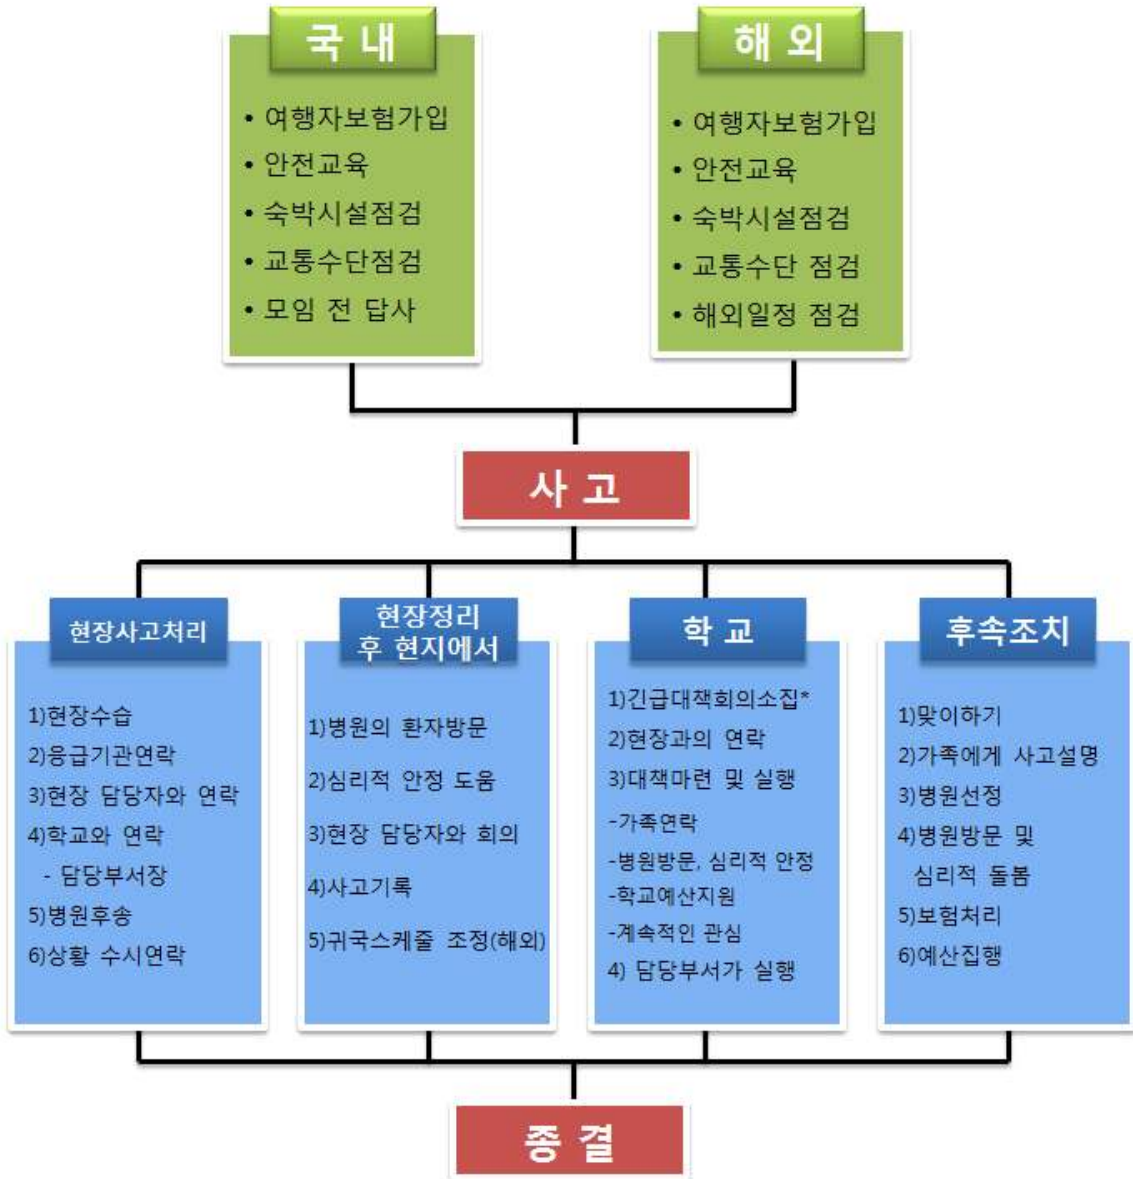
국 내

• 여행자보험가입
• 안전교육
• 숙박시설점검
• 교통수단점검
• 모임 전 답사

해 외

• 여행자보험가입
• 안전교육
• 숙박시설점검
• 교통수단 점검
• 해외일정 점검

사 고

현장사고처리

1)현장수습
2)응급기관연락
3)현장 담당자와 연락
4)학교와 연락
- 담당부서장
5)병원후송
6)상황 수시연락

현장정리 후 현지에서

1)병원의 환자방문
2)심리적 안정 도움
3)현장 담당자와 회의
4)사고기록
5)귀국스케줄 조정(해외)

학 교

1)긴급대책회의소집*
2)현장과의 연락
3)대책마련 및 실행
-가족연락
-병원방문, 심리적 안정
-학교예산지원
-계속적인 관심
4) 담당부서가 실행

후속조치

1)맞이하기
2)가족에게 사고설명
3)병원선정
4)병원방문 및 심리적 돌봄
5)보험처리
6)예산집행

종 결